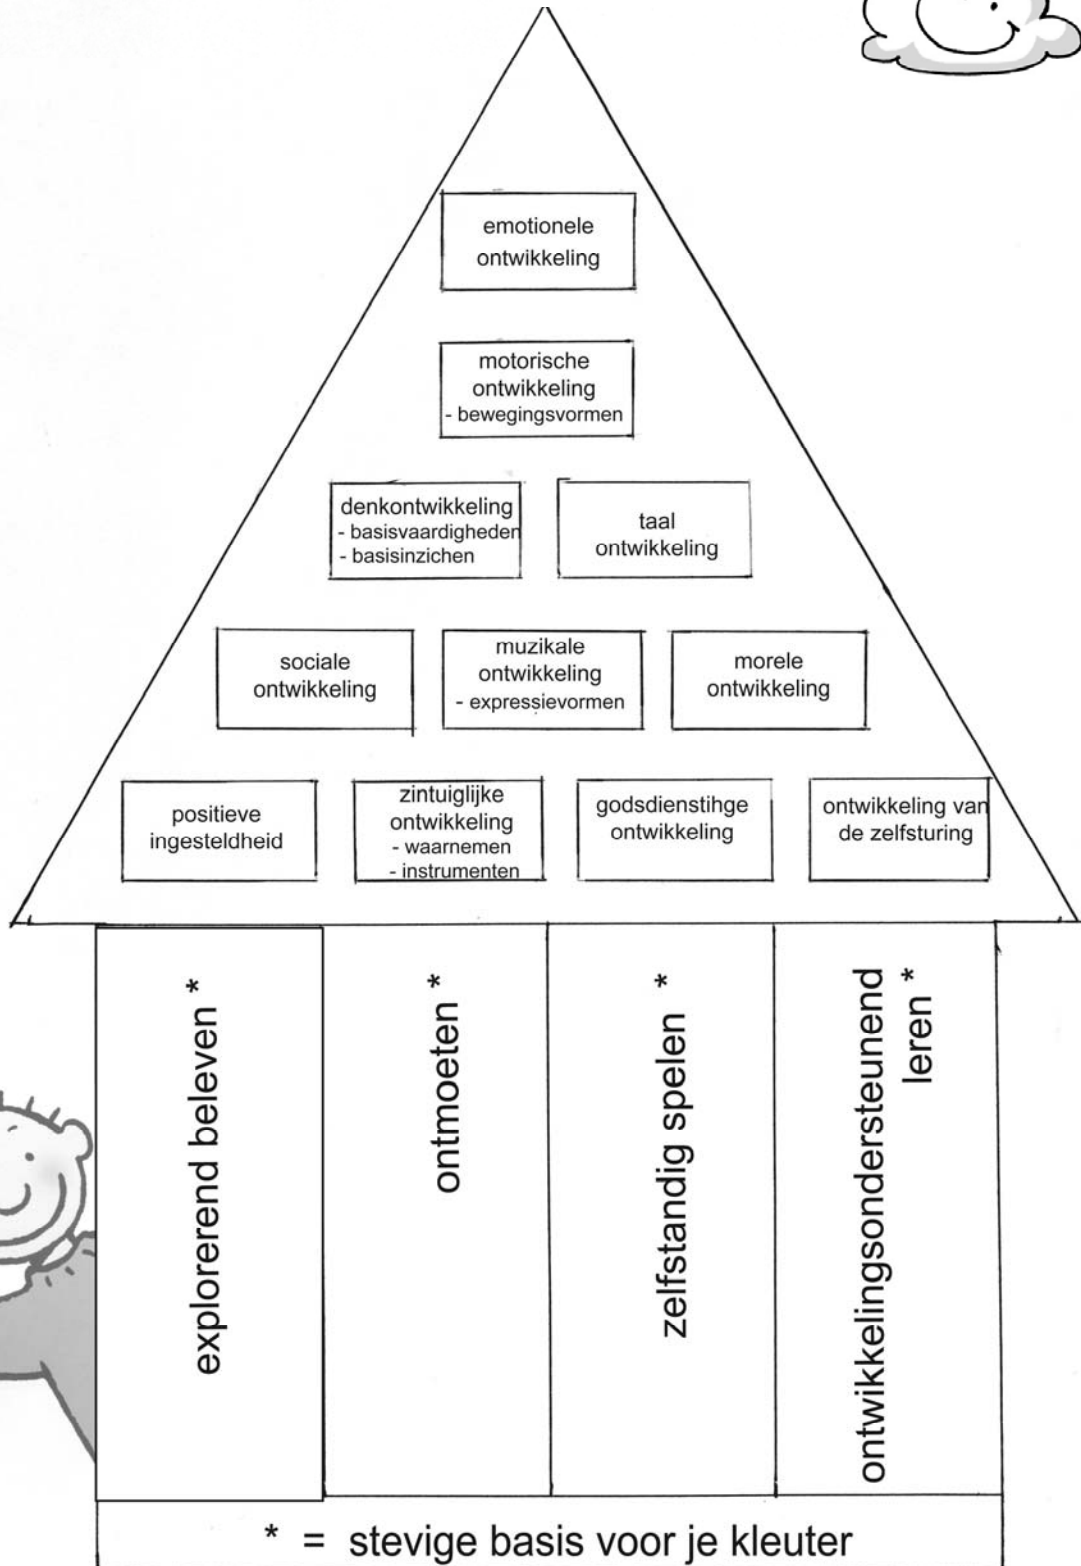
emotionele ontwikkeling

motorische ontwikkeling
- bewegingsvormen

denkontwikkeling
- basisvaardigheden
- basisinzichen

taal ontwikkeling

sociale ontwikkeling

muzikale ontwikkeling
- expressievormen

morele ontwikkeling

positieve ingesteldheid

zintuiglijke ontwikkeling
- waarnemen
- instrumenten

godsdienstihge ontwikkeling

ontwikkeling van de zelfsturing

explorerend beleven *

ontmoeten *

zelfstandig spelen *

ontwikkelingsondersteunend leren *

* = stevige basis voor je kleuter